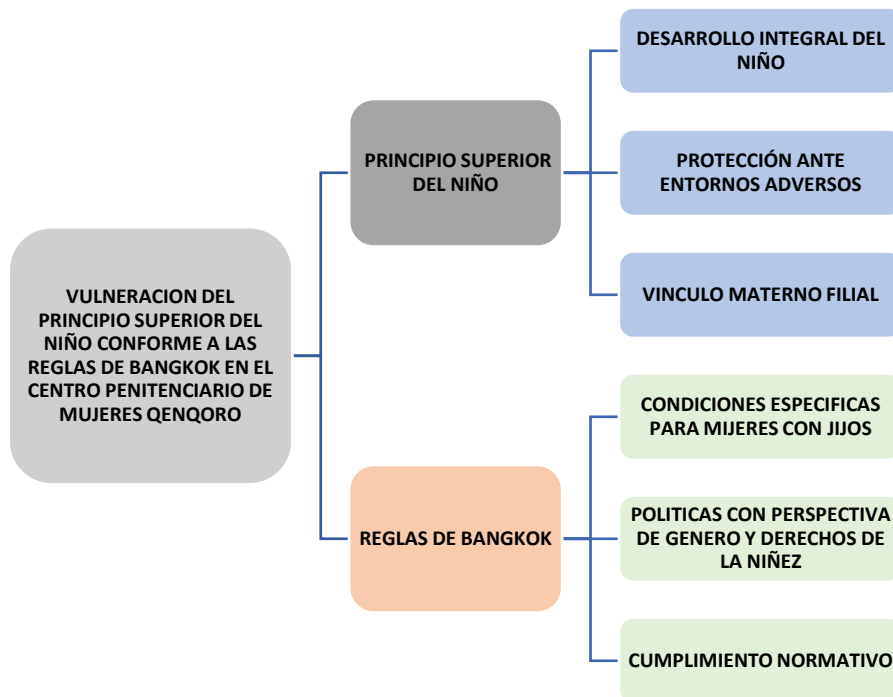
VULNERACION DEL PRINCIPIO SUPERIOR DEL NIÑO CONFORME A LAS REGLAS DE BANGKOK EN EL CENTRO PENITENCIARIO DE MUJERES QENQORO

PRINCIPIO SUPERIOR DEL NIÑO

DESARROLLO INTEGRAL DEL NIÑO

PROTECCIÓN ANTE ENTORNOS ADVERSOS

VINCULO MATERNO FILIAL

REGLAS DE BANGKOK

CONDICIONES ESPECIFICAS PARA MIJERES CON JIJOS

POLITICAS CON PERSPECTIVA DE GENERO Y DERECHOS DE LA NIÑEZ

CUMPLIMIENTO NORMATIVO